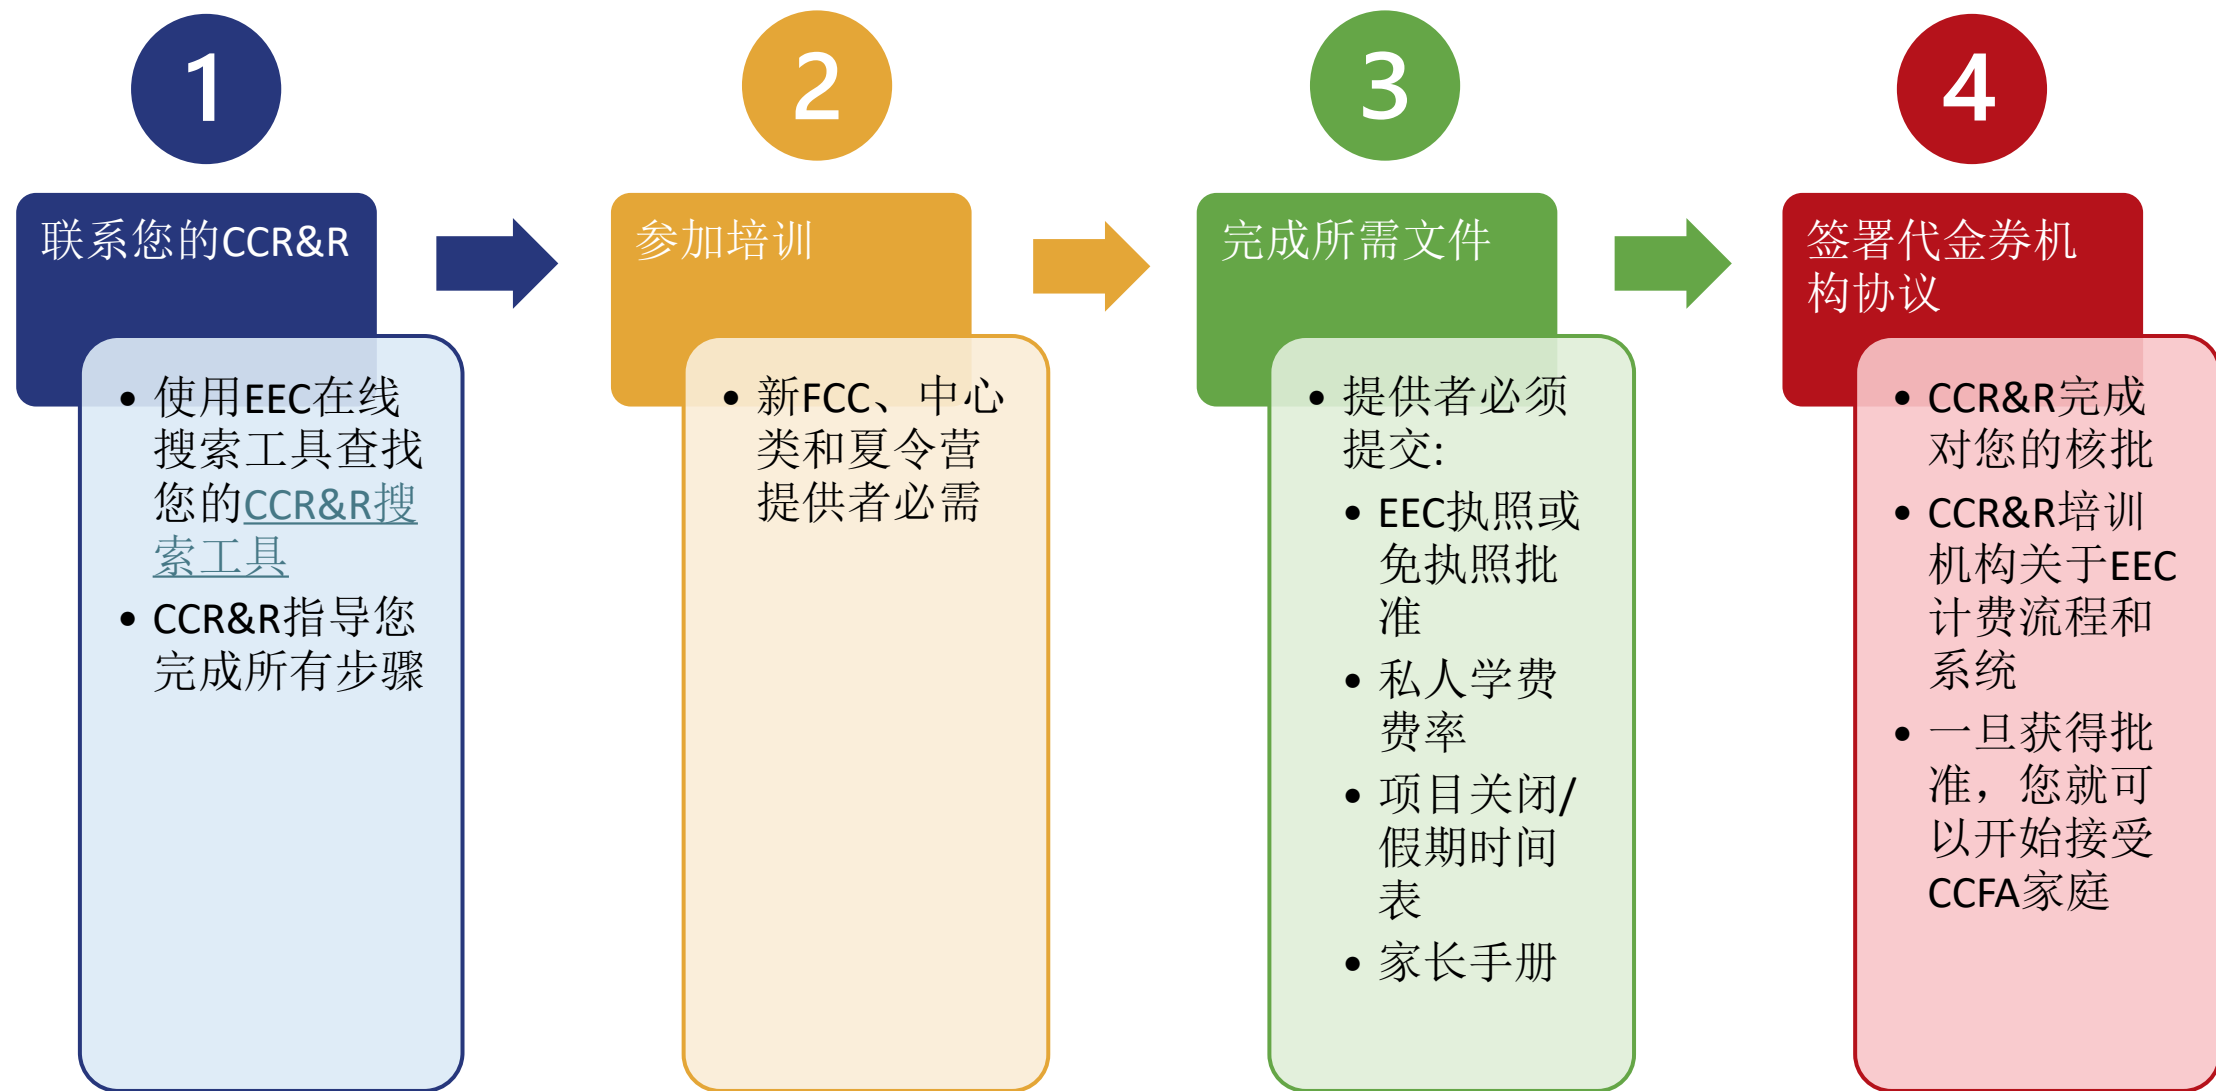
1

联系您的CCR&R

- 使用EEC在线搜索工具查找您的CCR&R搜索工具
- CCR&R指导您完成所有步骤

2

参加培训

- 新FCC、中心类和夏令营提供者必需

3

完成所需文件

- 提供者必须提交：
  - EEC执照或免执照批准
  - 私人学费费率
  - 项目关闭/假期时间表
  - 家长手册

4

签署代金券机构协议

- CCR&R完成对您的核批
- CCR&R培训机构关于EEC计费流程和系统
- 一旦获得批准，您就可以开始接受CCFA家庭